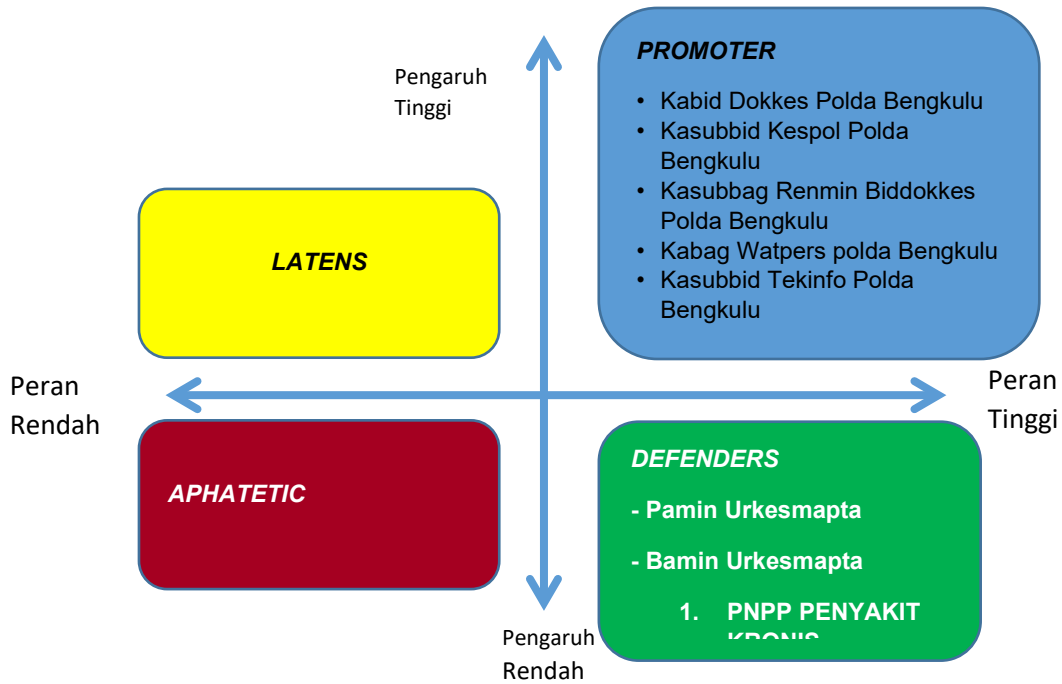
Pengaruh Tinggi

PROMOTER

- Kabid Dokkes Polda Bengkulu
- Kasubbid Kespol Polda Bengkulu
- Kasubbag Renmin Biddokkes Polda Bengkulu
- Kabag Watpers polda Bengkulu
- Kasubbid Tekinfo Polda Bengkulu

LATENS

Peran Rendah

Peran Tinggi

APHATETIC

DEFENDERS

- Pamin Urkesmapta

- Bamin Urkesmapta

1. PNPP PENYAKIT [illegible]

Pengaruh Rendah